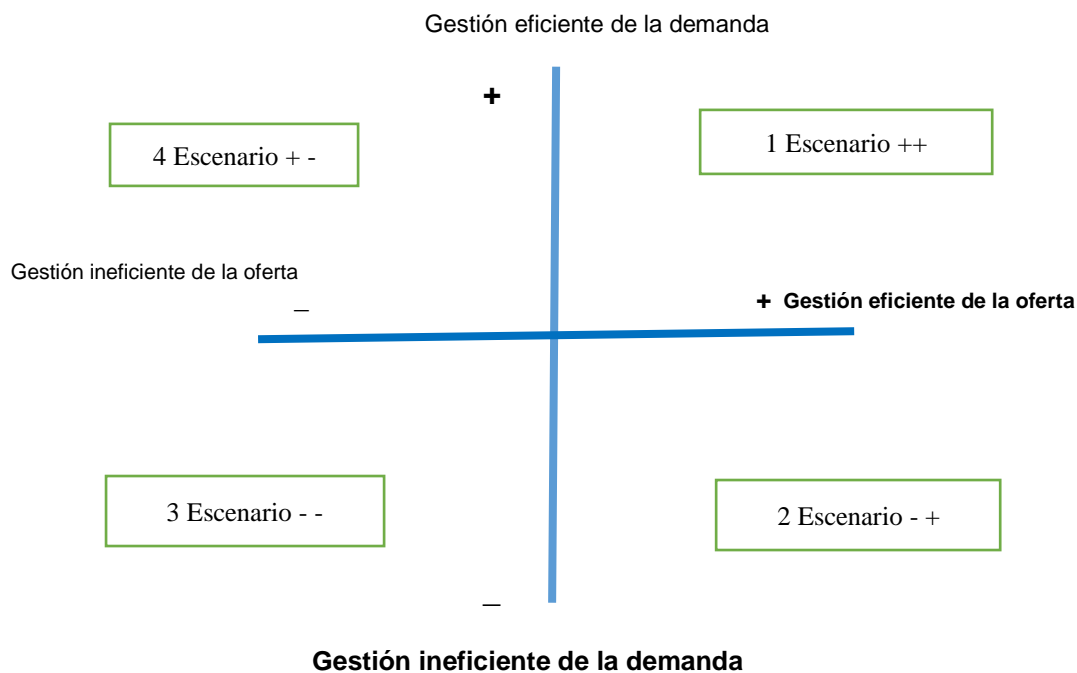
Gestión eficiente de la demanda

+

4 Escenario + -

1 Escenario ++

Gestión ineficiente de la oferta

–

+ **Gestión eficiente de la oferta**

3 Escenario - -

2 Escenario - +

–

**Gestión ineficiente de la demanda**